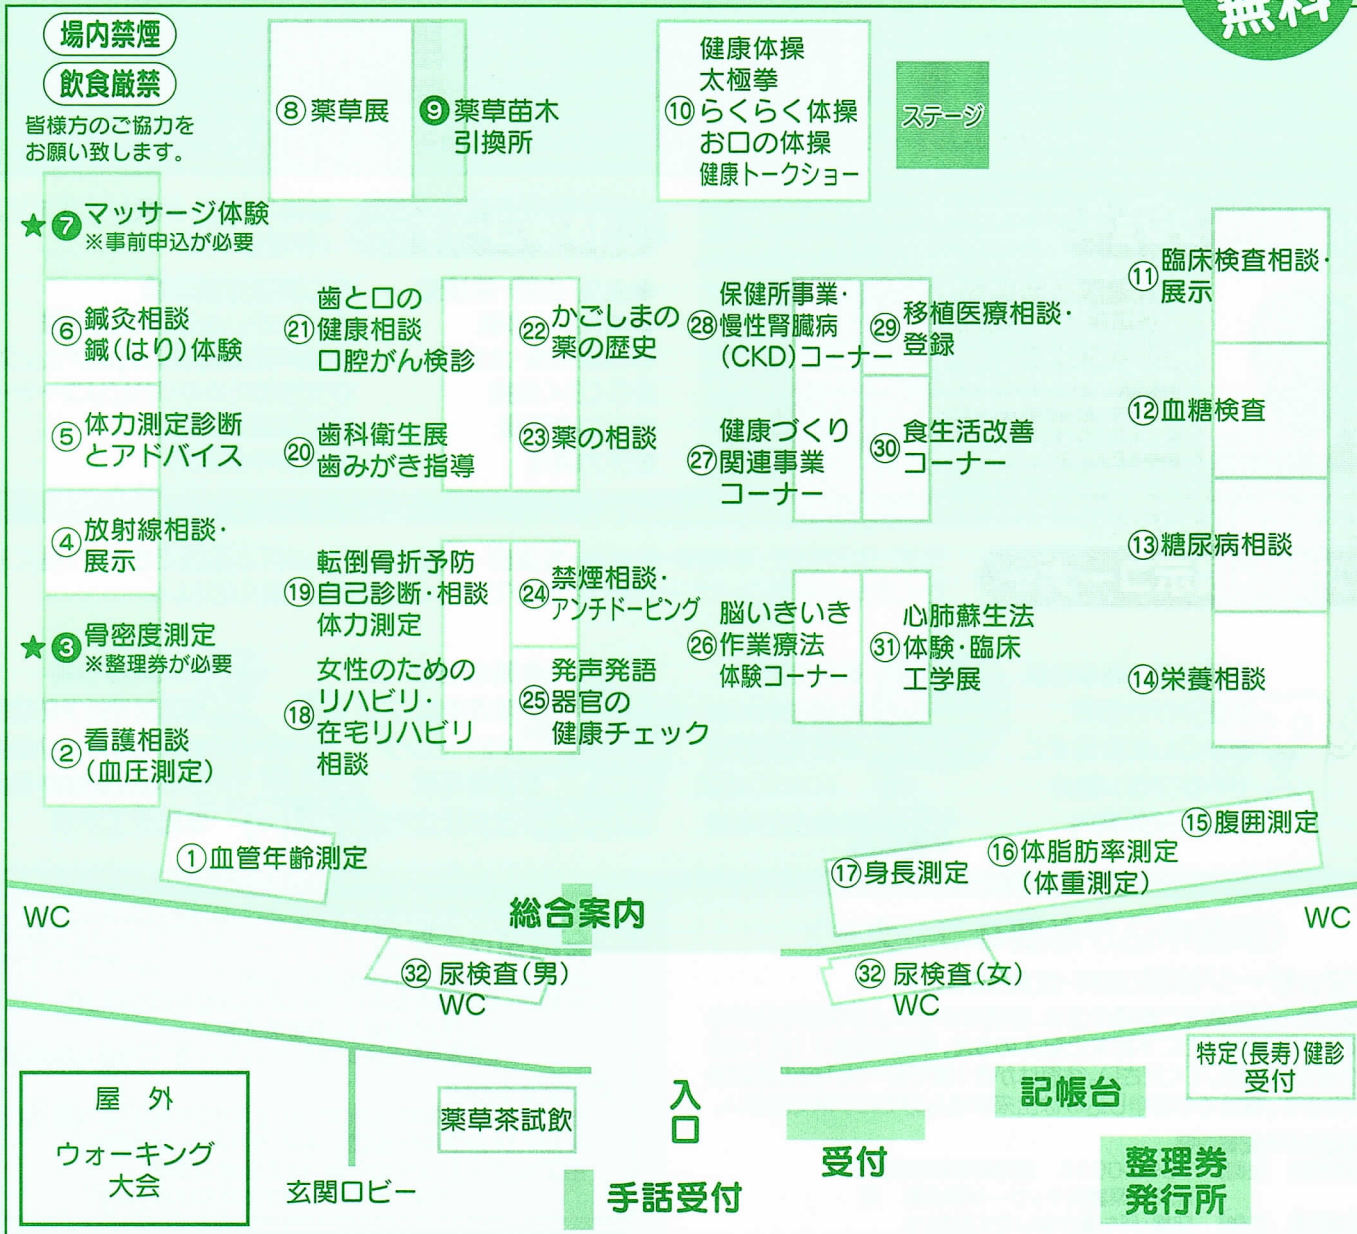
無料

場内禁煙
飲食厳禁
皆様方のご協力をお願い致します。

⑧薬草展
❾薬草苗木引換所

健康体操
太極拳
⑩らくらく体操
お口の体操
健康トークショー

ステージ

★❼マッサージ体験
※事前申込が必要

⑥鍼灸相談
鍼(はり)体験

⑤体力測定診断とアドバイス

④放射線相談・展示

★❸骨密度測定
※整理券が必要

②看護相談(血圧測定)

歯と口の
㉑健康相談
口腔がん検診

⑳歯科衛生展
歯みがき指導

転倒骨折予防
⑲自己診断・相談
体力測定

女性のための
⑱リハビリ・
在宅リハビリ
相談

㉒かごしまの薬の歴史

㉓薬の相談

㉔禁煙相談・アンチドーピング

発声発語
㉕器官の
健康チェック

保健所事業・
㉘慢性腎臓病
(CKD)コーナー

健康づくり
㉗関連事業
コーナー

脳いきいき
㉖作業療法
体験コーナー

㉙移植医療相談・登録

㉚食生活改善コーナー

心肺蘇生法
㉛体験・臨床
工学展

⑪臨床検査相談・展示

⑫血糖検査

⑬糖尿病相談

⑭栄養相談

①血管年齢測定

⑮腹囲測定
⑯体脂肪率測定
(体重測定)
⑰身長測定

WC
総合案内
WC

㉜尿検査(男)
WC

㉜尿検査(女)
WC

特定(長寿)健診
受付

屋外
ウォーキング
大会

薬草茶試飲

入口

記帳台

受付

玄関ロビー

手話受付

整理券
発行所